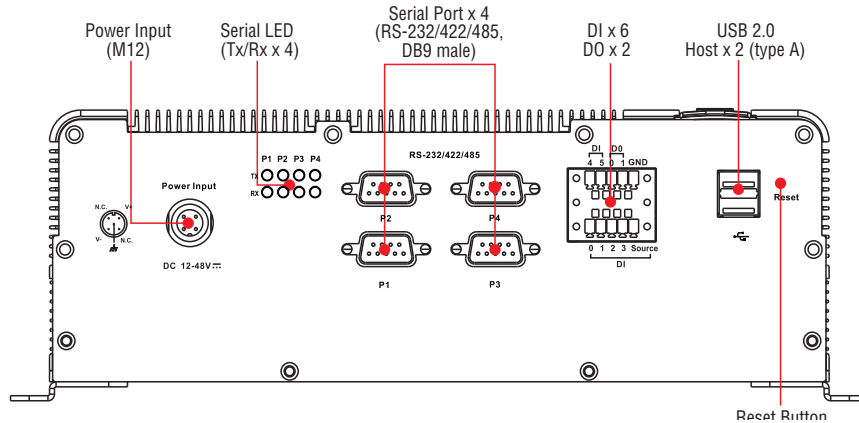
Power Input (M12)

Serial LED (Tx/Rx x 4)

Serial Port x 4 (RS-232/422/485, DB9 male)

DI x 6 DO x 2

USB 2.0 Host x 2 (type A)

P1 P2 P3 P4

TX

RX

N.C.

V+

V-

N.C.

Power Input

DC 12-48V

RS-232/422/485

P2

P4

P1

P3

DI

DO

4 5 0 1 GND

0 1 2 3 Source

DI

Reset

Reset Button